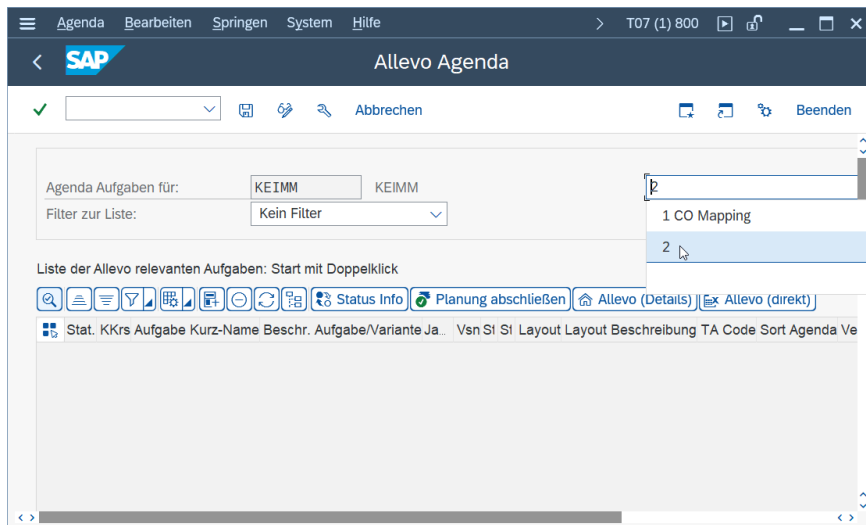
Agenda Bearbeiten Springen System Hilfe

T07 (1) 800

SAP

Allevo Agenda

Abbrechen

Beenden

Agenda Aufgaben für: KEIMM KEIMM

Filter zur Liste: Kein Filter

2

1 CO Mapping

2

Liste der Allevo relevanten Aufgaben: Start mit Doppelklick

Status Info Planung abschließen Allevo (Details) Allevo (direkt)

| Stat. | KKrs | Aufgabe | Kurz-Name | Beschr. Aufgabe/Variante | Ja... | Vsn | St | St | Layout | Layout Beschreibung | TA Code | Sort Agenda | Ve |
|---|---|---|---|---|---|---|---|---|---|---|---|---|---|